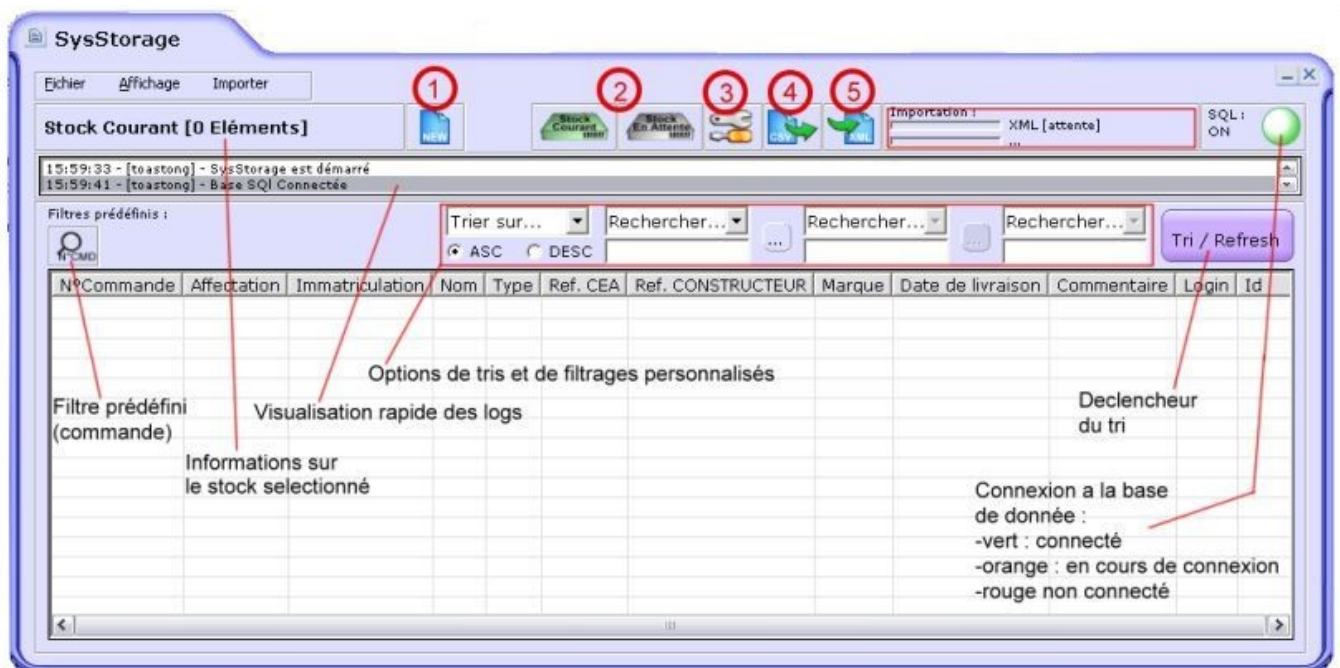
SysStorage

Fichier Affichage Importer

Stock Courant [0 Eléments]

1 NEW

2 Stock Courant Stock En Attente

3

4 CSV

5 XML

Importation : XML [attente]

SQL: ON

15:59:33 - [toastong] - SysStorage est démarré
15:59:41 - [toastong] - Base SQl Connectée

Filtres prédéfinis :

N°CMD

Trier sur... Rechercher... Rechercher... Rechercher...

ASC DESC

...

Tri / Refresh

| N°Commande | Affectation | Immatriculation | Nom | Type | Ref. CEA | Ref. CONSTRUCTEUR | Marque | Date de livraison | Commentaire | Login | Id |
|---|---|---|---|---|---|---|---|---|---|---|---|

Options de tris et de filtrages personnalisés

Filtre prédéfini (commande)

Visualisation rapide des logs

Declencheur du tri

Informations sur le stock selectionné

Connexion a la base de donnée :
-vert : connecté
-orange : en cours de connexion
-rouge non connecté